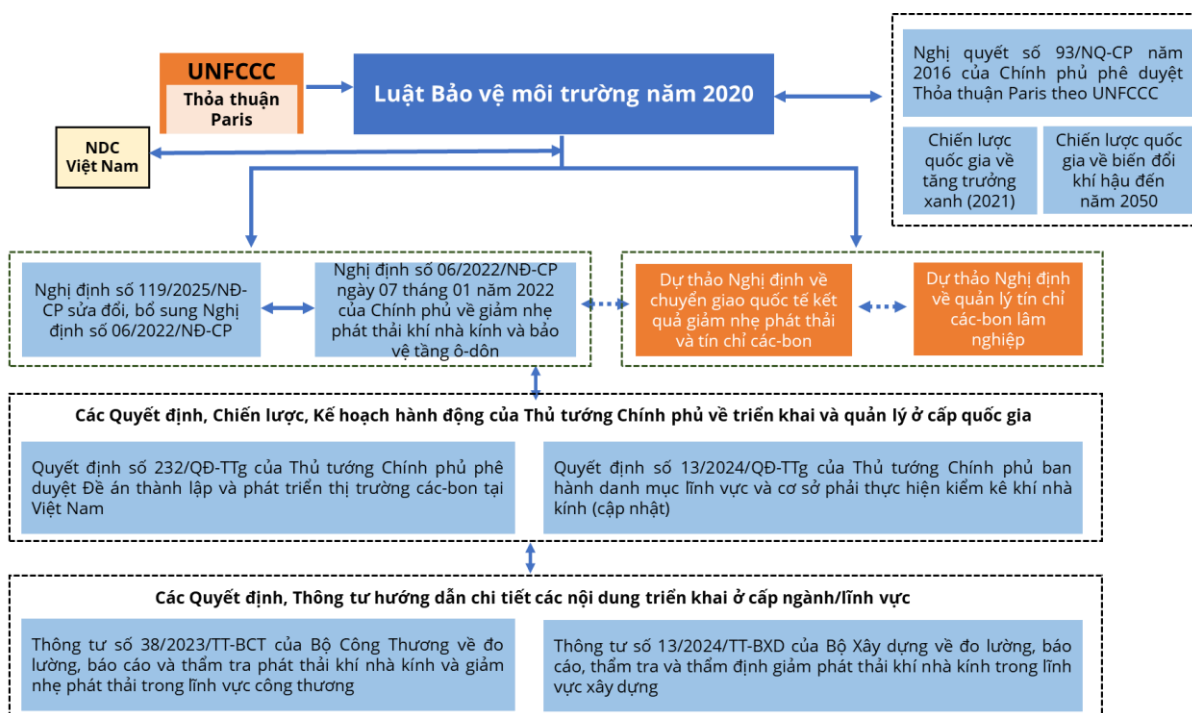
UNFCCC
Thỏa thuận Paris

Luật Bảo vệ môi trường năm 2020

Nghị quyết số 93/NQ-CP năm 2016 của Chính phủ phê duyệt Thỏa thuận Paris theo UNFCCC

Chiến lược quốc gia về tăng trưởng xanh (2021)

Chiến lược quốc gia về biến đổi khí hậu đến năm 2050

NDC Việt Nam

Nghị định số 119/2025/NĐ-CP sửa đổi, bổ sung Nghị định số 06/2022/NĐ-CP

Nghị định số 06/2022/NĐ-CP ngày 07 tháng 01 năm 2022 của Chính phủ về giảm nhẹ phát thải khí nhà kính và bảo vệ tầng ô-dôn

Dự thảo Nghị định về chuyển giao quốc tế kết quả giảm nhẹ phát thải và tín chỉ các-bon

Dự thảo Nghị định về quản lý tín chỉ các-bon lâm nghiệp

Các Quyết định, Chiến lược, Kế hoạch hành động của Thủ tướng Chính phủ về triển khai và quản lý ở cấp quốc gia

Quyết định số 232/QĐ-TTg của Thủ tướng Chính phủ phê duyệt Đề án thành lập và phát triển thị trường các-bon tại Việt Nam

Quyết định số 13/2024/QĐ-TTg của Thủ tướng Chính phủ ban hành danh mục lĩnh vực và cơ sở phải thực hiện kiểm kê khí nhà kính (cập nhật)

Các Quyết định, Thông tư hướng dẫn chi tiết các nội dung triển khai ở cấp ngành/lĩnh vực

Thông tư số 38/2023/TT-BCT của Bộ Công Thương về đo lường, báo cáo và thẩm tra phát thải khí nhà kính và giảm nhẹ phát thải trong lĩnh vực công thương

Thông tư số 13/2024/TT-BXD của Bộ Xây dựng về đo lường, báo cáo, thẩm tra và thẩm định giảm phát thải khí nhà kính trong lĩnh vực xây dựng